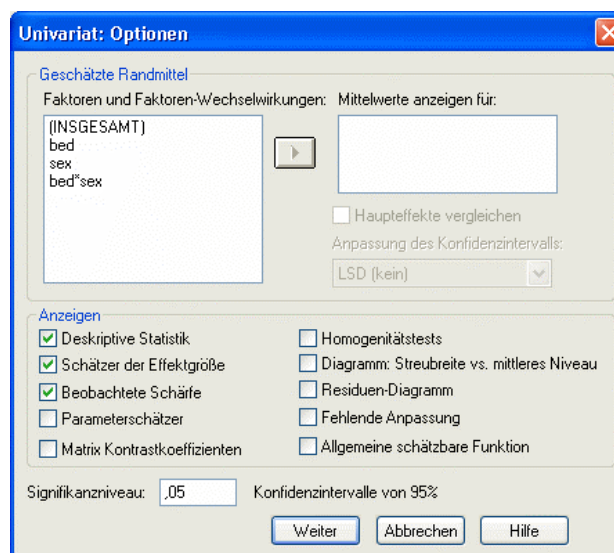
Univariat: Optionen

Geschätzte Randmittel

Faktoren und Faktoren-Wechselwirkungen:

(INSGESAMT)
bed
sex
bed*sex

Mittelwerte anzeigen für:

Haupteffekte vergleichen

Anpassung des Konfidenzintervalls:

LSD (kein)

Anzeigen

Deskriptive Statistik

Schätzer der Effektgröße

Beobachtete Schärfe

Parameterschätzer

Matrix Kontrastkoeffizienten

Homogenitätstests

Diagramm: Streubreite vs. mittleres Niveau

Residuen-Diagramm

Fehlende Anpassung

Allgemeine schätzbare Funktion

Signifikanzniveau: ,05 Konfidenzintervalle von 95%

Weiter Abbrechen Hilfe